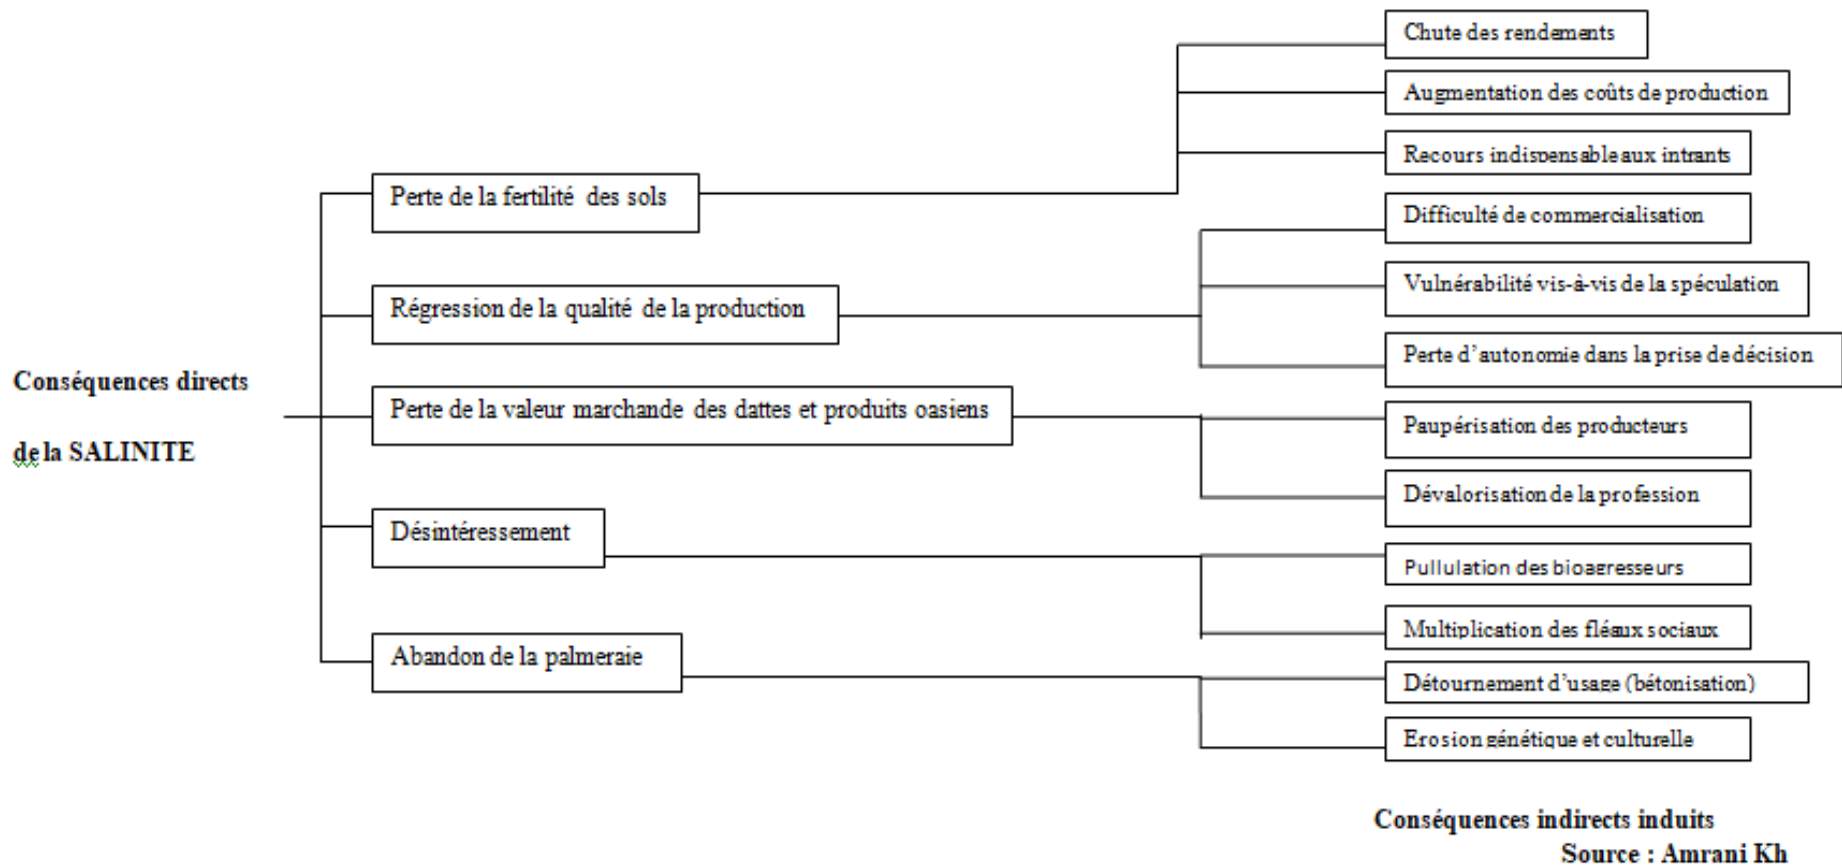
Chute des rendements

Augmentation des coûts de production

Recours indispensable aux intrants

Perte de la fertilité des sols

Difficulté de commercialisation

Vulnérabilité vis-à-vis de la spéculation

Régression de la qualité de la production

Perte d'autonomie dans la prise de décision

Conséquences directs de la SALINITE

Perte de la valeur marchande des dattes et produits oasiens

Paupérisation des producteurs

Dévalorisation de la profession

Désintéressement

Pullulation des bioagresseurs

Multiplication des fléaux sociaux

Abandon de la palmeraie

Détournement d'usage (bétonisation)

Erosion génétique et culturelle

Conséquences indirects induits

Source : Amrani Kh